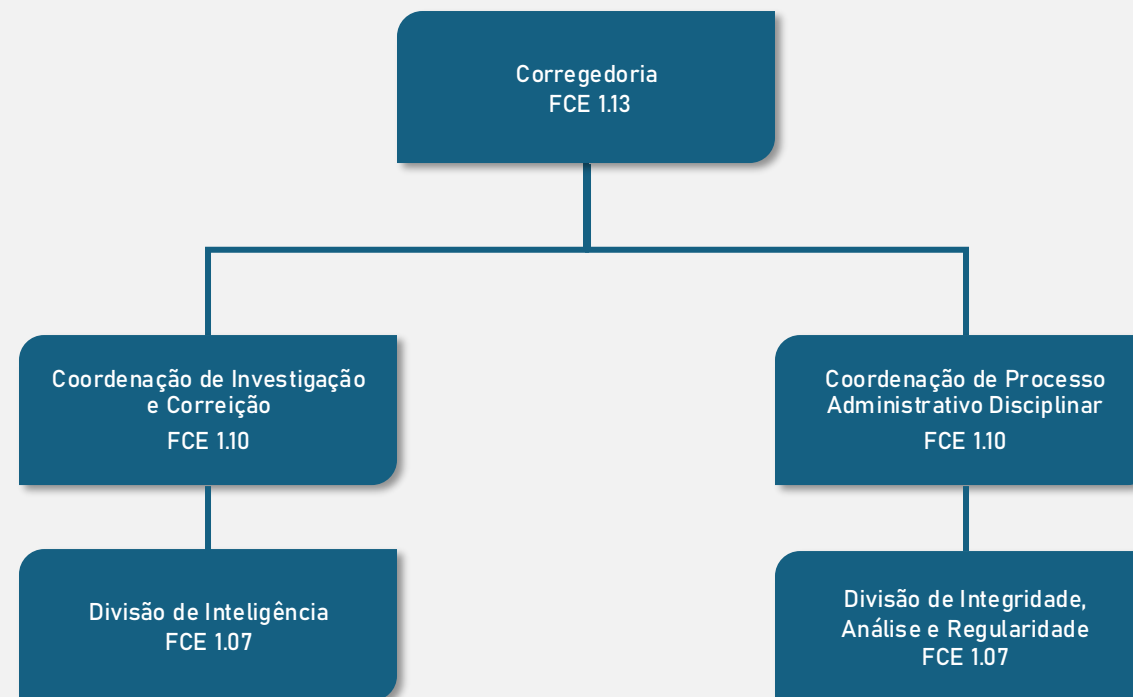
Corregedoria
FCE 1.13

Coordenação de Investigação e Correição
FCE 1.10

Coordenação de Processo Administrativo Disciplinar
FCE 1.10

Divisão de Inteligência
FCE 1.07

Divisão de Integridade, Análise e Regularidade
FCE 1.07